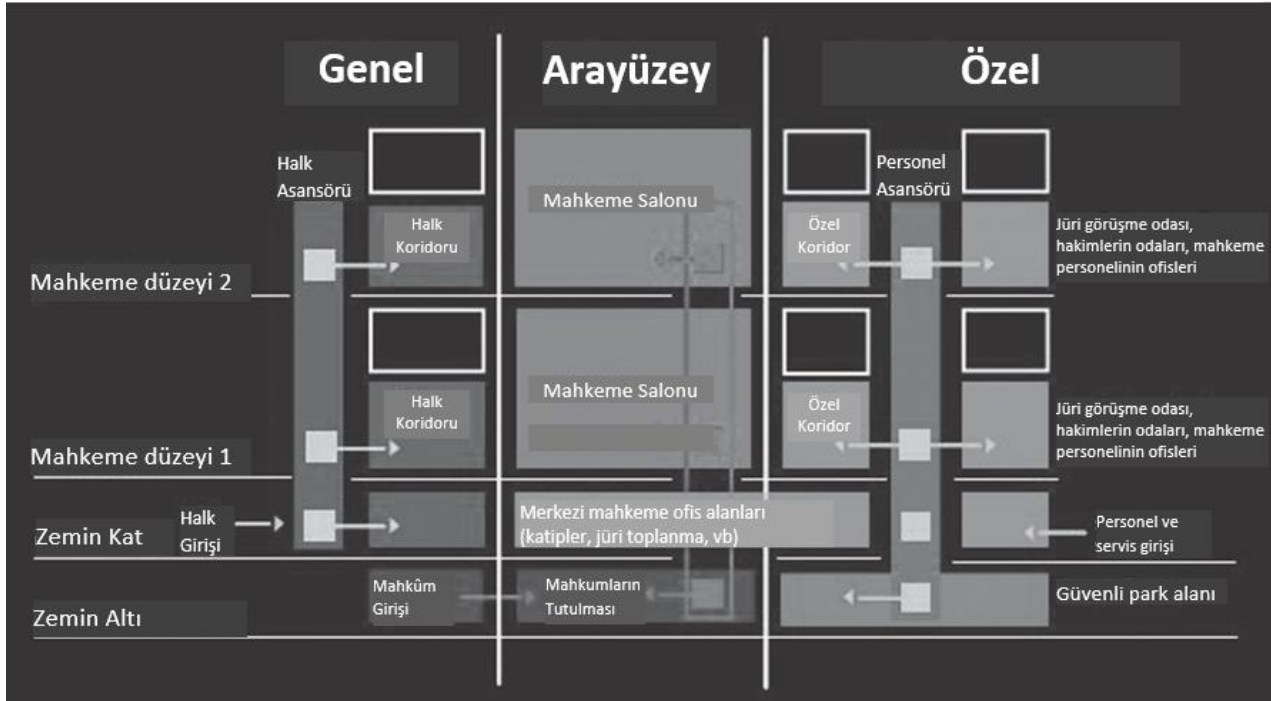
Genel

Arayüzey

Özel

Halk Asansörü

Halk Koridoru

Mahkeme Salonu

Özel Koridor

Personel Asansörü

Jüri görüşme odası, hakimlerin odaları, mahkeme personelinin ofisleri

Mahkeme düzeyi 2

Halk Koridoru

Mahkeme Salonu

Özel Koridor

Jüri görüşme odası, hakimlerin odaları, mahkeme personelinin ofisleri

Mahkeme düzeyi 1

Halk Girişi

Zemin Kat

Merkezi mahkeme ofis alanları (katipler, jüri toplanma, vb)

Personel ve servis girişi

Mahkûm Girişi

Mahkumların Tutulması

Güvenli park alanı

Zemin Altı